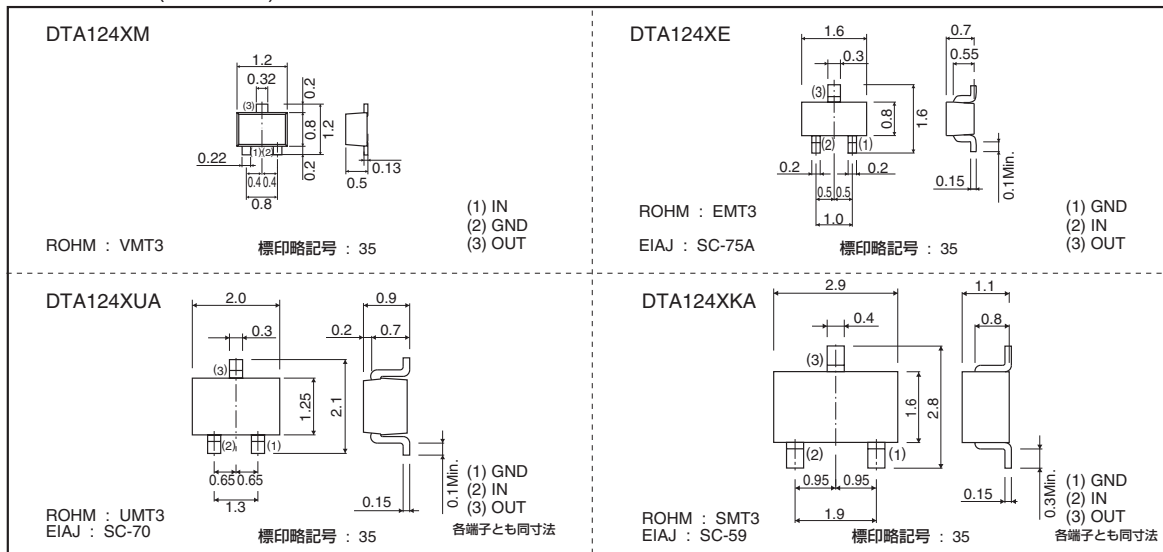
DTA124XM

1.2
0.32
0.2
1.2
0.8
0.2
(3)
(1)(2)
0.22
0.4 0.4
0.8
0.13
0.5

(1) IN
(2) GND
(3) OUT

ROHM : VMT3
標印略記号 : 35

DTA124XE

1.6
0.3
0.7
0.55
(3)
0.8
1.6
(2)
(1)
0.2
0.2
0.5 0.5
1.0
0.15
0.1Min.

ROHM : EMT3
EIAJ : SC-75A
標印略記号 : 35

(1) GND
(2) IN
(3) OUT

DTA124XUA

2.0
0.3
0.9
0.2
0.7
(3)
1.25
2.1
(2)
(1)
0.65 0.65
1.3
0.15
0.1Min.

(1) GND
(2) IN
(3) OUT

ROHM : UMT3
EIAJ : SC-70
標印略記号 : 35
各端子とも同寸法

DTA124XKA

2.9
0.4
1.1
0.8
(3)
1.6
2.8
(2)
(1)
0.95 0.95
1.9
0.15
0.3Min.

(1) GND
(2) IN
(3) OUT

ROHM : SMT3
EIAJ : SC-59
標印略記号 : 35
各端子とも同寸法